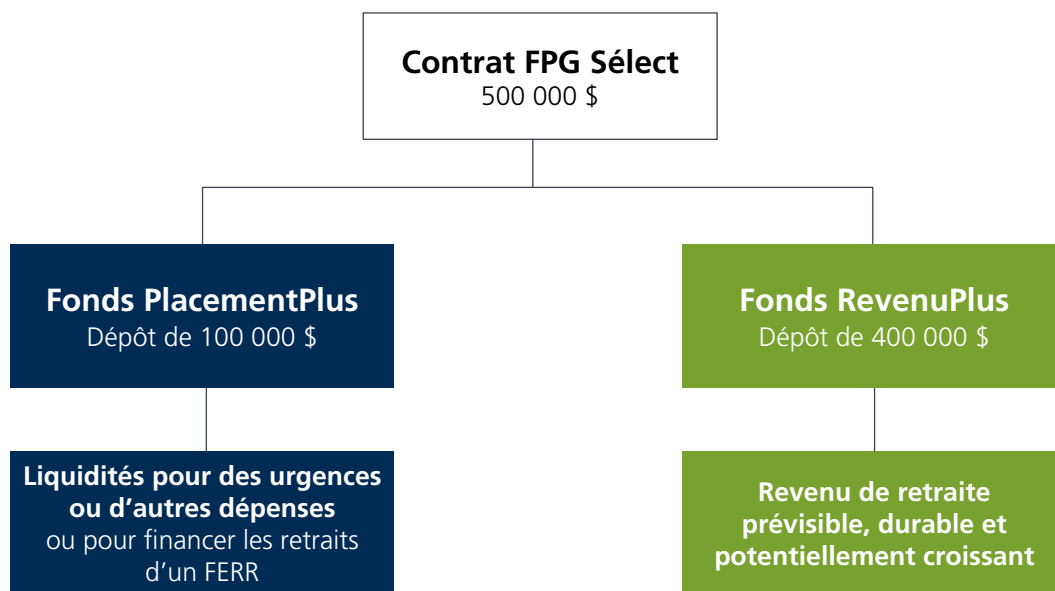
Contrat FPG Sélect
500 000 $

Fonds PlacementPlus
Dépôt de 100 000 $

Fonds RevenuPlus
Dépôt de 400 000 $

Liquidités pour des urgences ou d’autres dépenses ou pour financer les retraits d’un FERR

Revenu de retraite prévisible, durable et potentiellement croissant